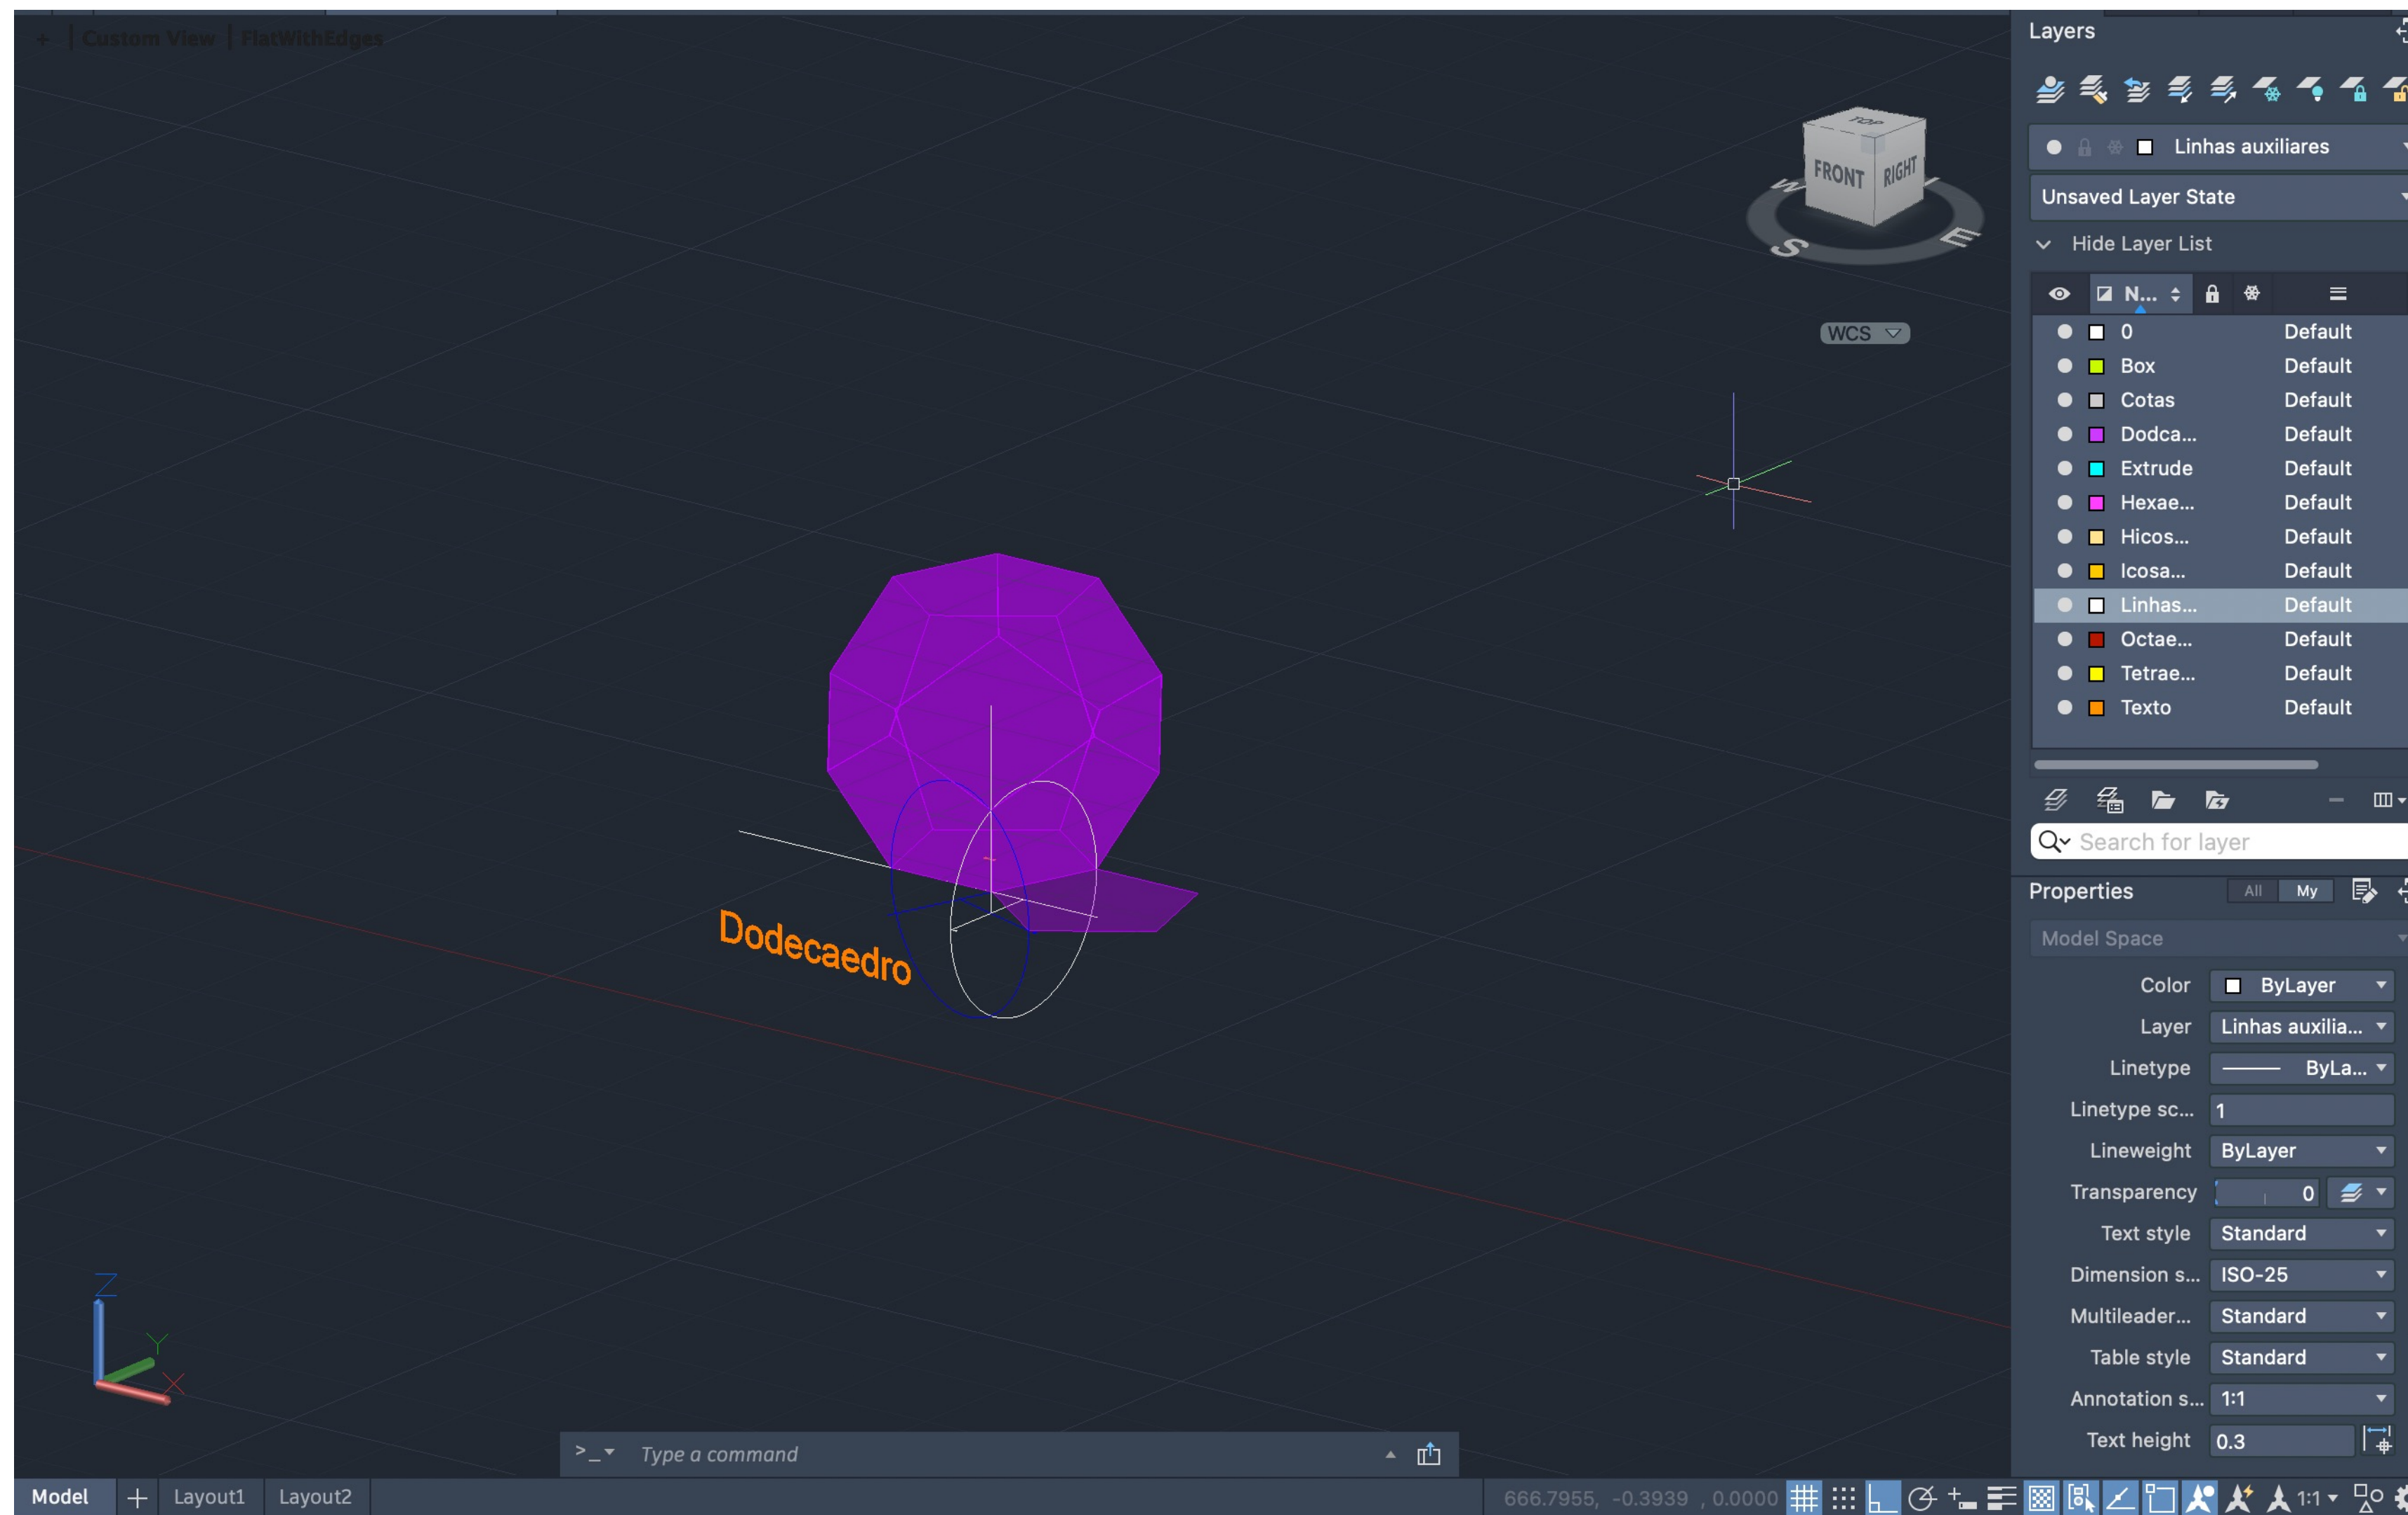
[-] | Custom View | FlatWithEdges

TOP
FRONT RIGHT
W
S
E

WCS

Dodecaedro

Z
Y
X

Layers

Linhas auxiliares

Unsaved Layer State

Hide Layer List

N...

| | Name | Linetype |
|---|---|---|
| | 0 | Default |
| | Box | Default |
| | Cotas | Default |
| | Dodca... | Default |
| | Extrude | Default |
| | Hexae... | Default |
| | Hicos... | Default |
| | Icosa... | Default |
| | Linhas... | Default |
| | Octae... | Default |
| | Tetrae... | Default |
| | Texto | Default |

Search for layer

Properties All My

Model Space

| | |
|---|---|
| Color | ByLayer |
| Layer | Linhas auxilia... |
| Linetype | ByLa... |
| Linetype sc... | 1 |
| Lineweight | ByLayer |
| Transparency | 0 |
| Text style | Standard |
| Dimension s... | ISO-25 |
| Multileader... | Standard |
| Table style | Standard |
| Annotation s... | 1:1 |
| Text height | 0.3 |

>_ Type a command

Model + Layout1 Layout2

666.7955, -0.3939 , 0.0000

1:1